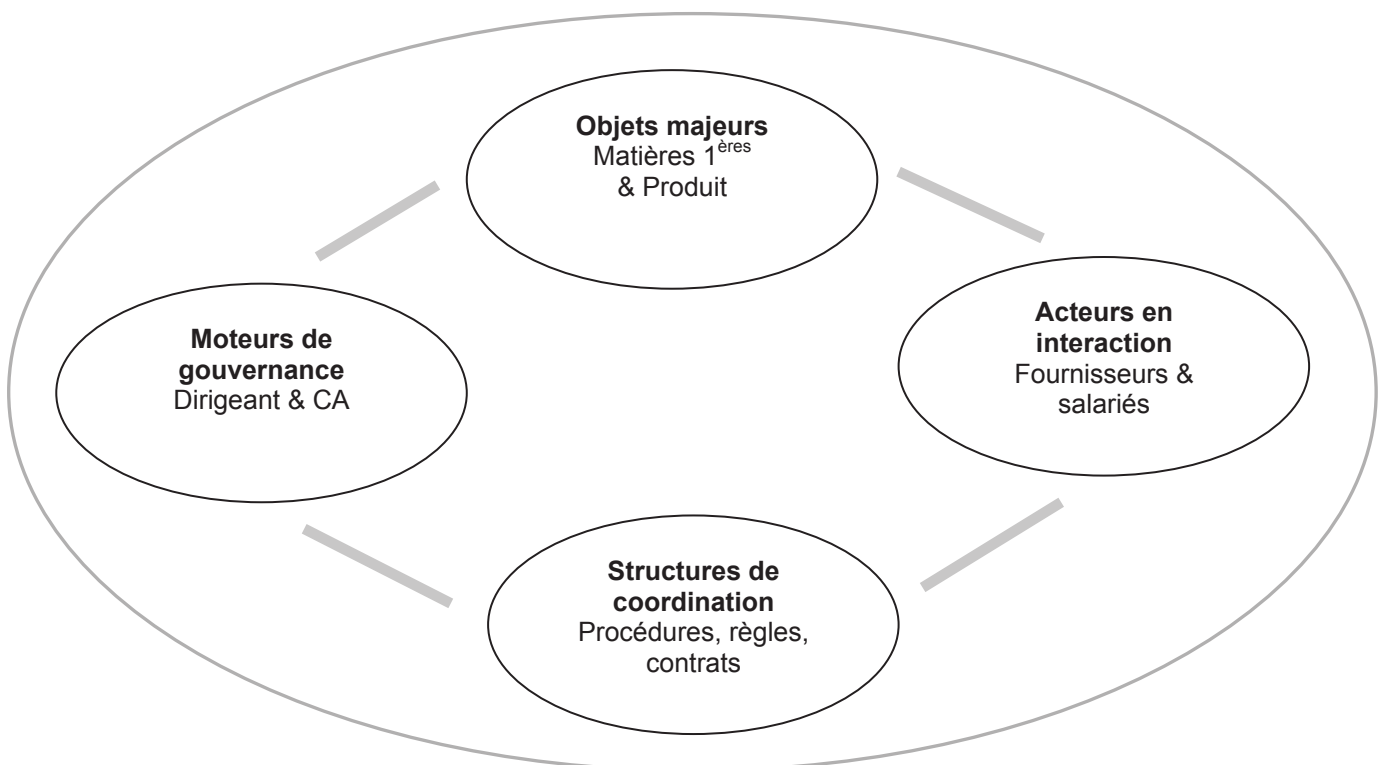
**Objets majeurs**
Matières 1$^{ères}$
& Produit

**Moteurs de gouvernance**
Dirigeant & CA

**Acteurs en interaction**
Fournisseurs & salariés

**Structures de coordination**
Procédures, règles, contrats